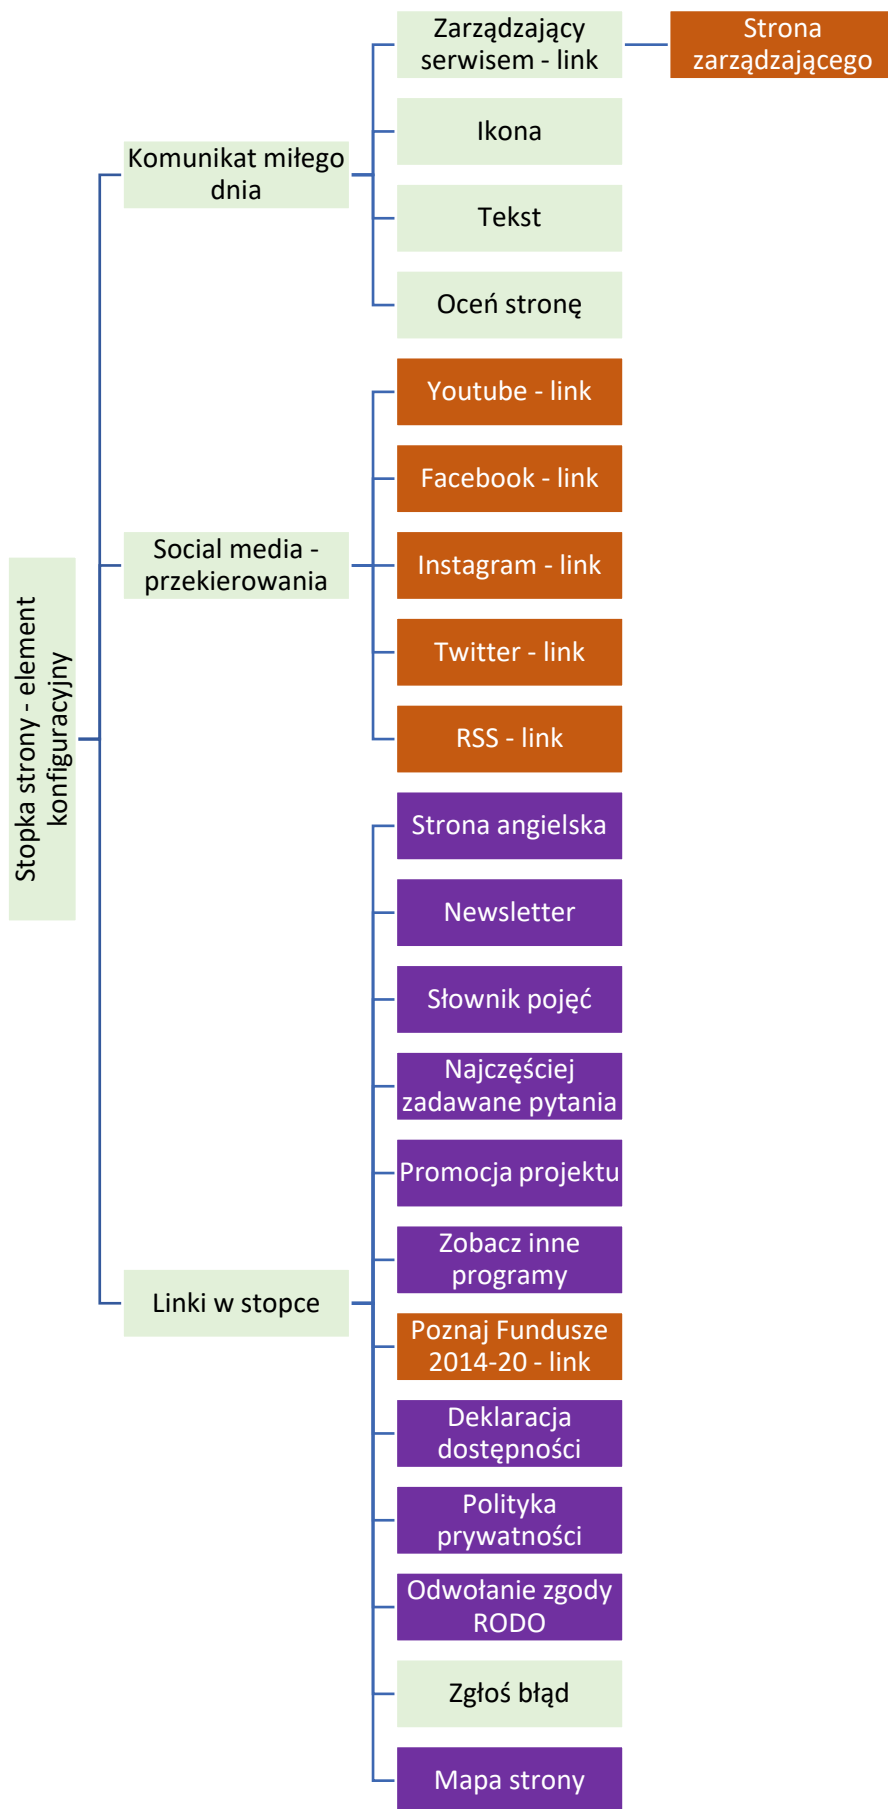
Stopka strony - element konfiguracyjny

Komunikat miłego dnia

Zarządzający serwisem - link

Strona zarządzającego

Ikona

Tekst

Oceń stronę

Social media - przekierowania

Youtube - link

Facebook - link

Instagram - link

Twitter - link

RSS - link

Linki w stopce

Strona angielska

Newsletter

Słownik pojęć

Najczęściej zadawane pytania

Promocja projektu

Zobacz inne programy

Poznaj Fundusze 2014-20 - link

Deklaracja dostępności

Polityka prywatności

Odwołanie zgody RODO

Zgłoś błąd

Mapa strony